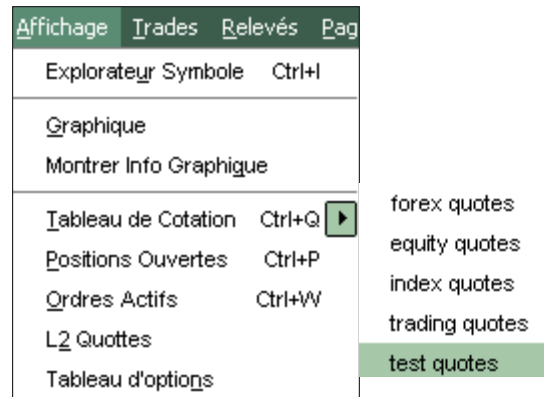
Affichage Trades Relevés Pag

Explorateur Symbole Ctrl+I

Graphique

Montrer Info Graphique

Tableau de Cotation Ctrl+Q

Positions Ouvertes Ctrl+P

Ordres Actifs Ctrl+W

L2 Quottes

Tableau d'options

forex quotes

equity quotes

index quotes

trading quotes

test quotes